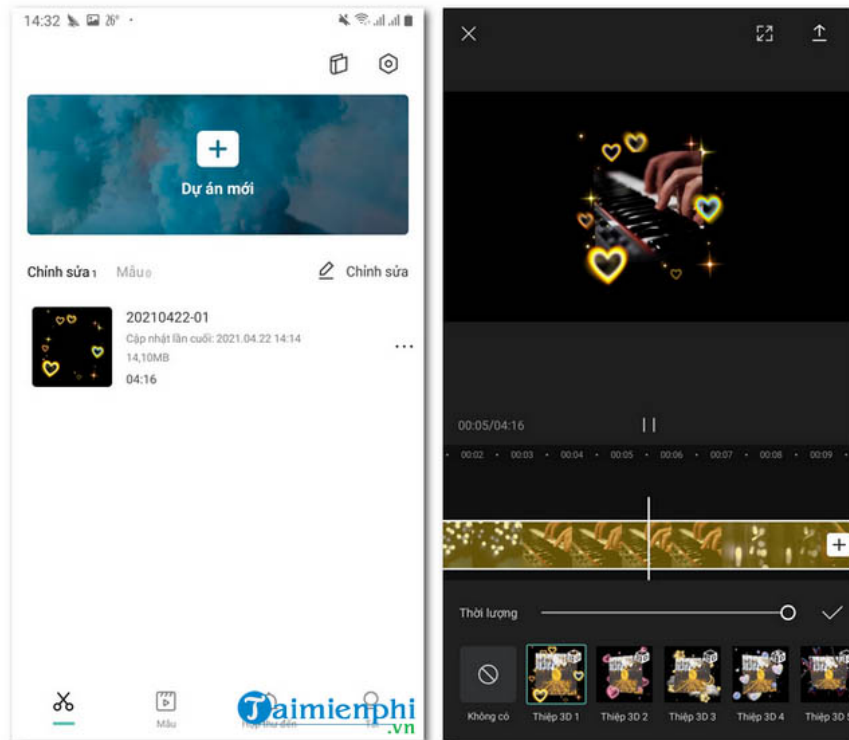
14:32 26°

Dự án mới

Chỉnh sửa 1 Mẫu

Chỉnh sửa

20210422-01
Cập nhật lần cuối: 2021.04.22 14:14
14,10MB
04:16

Mẫu

Taimienphi.vn

00:05/04:16

00:02 00:03 00:04 00:05 00:06 00:07 00:08 00:09

Thời lượng

Không có
Thiệp 3D 1
Thiệp 3D 2
Thiệp 3D 3
Thiệp 3D 4
Thiệp 3D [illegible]